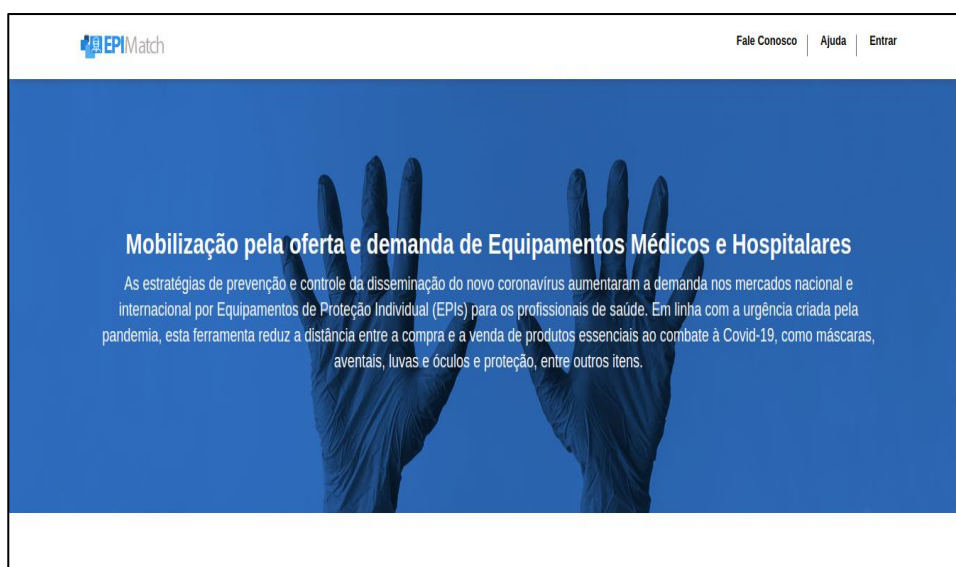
EPIMatch

Fale Conosco | Ajuda | Entrar

Mobilização pela oferta e demanda de Equipamentos Médicos e Hospitalares

As estratégias de prevenção e controle da disseminação do novo coronavírus aumentaram a demanda nos mercados nacional e internacional por Equipamentos de Proteção Individual (EPIs) para os profissionais de saúde. Em linha com a urgência criada pela pandemia, esta ferramenta reduz a distância entre a compra e a venda de produtos essenciais ao combate à Covid-19, como máscaras, aventais, luvas e óculos e proteção, entre outros itens.